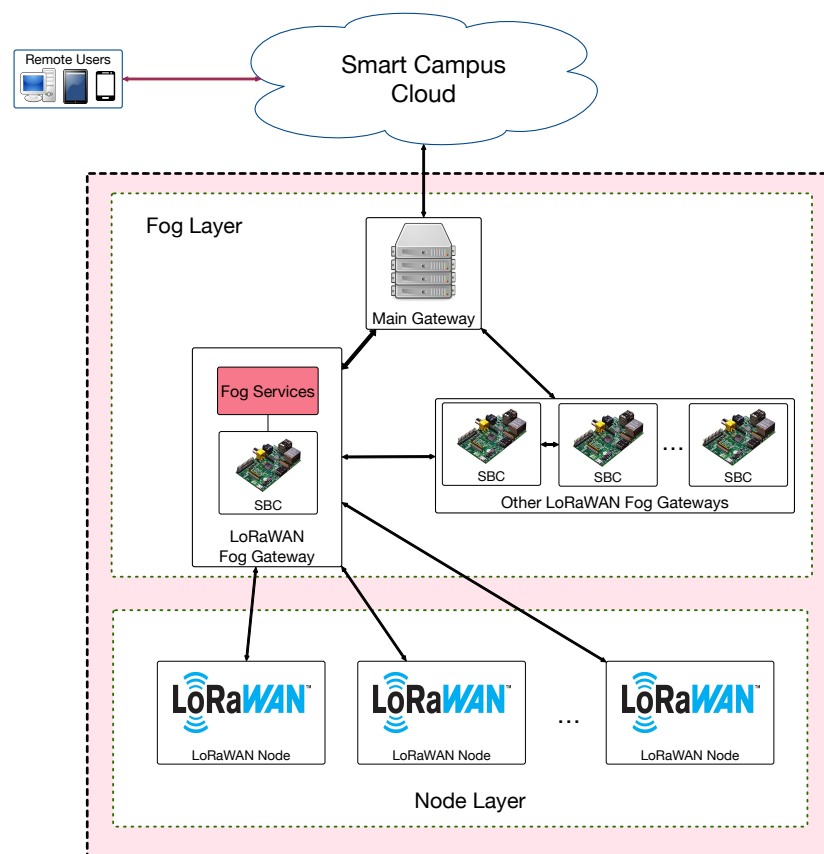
Remote Users

Smart Campus Cloud

Fog Layer

Main Gateway

Fog Services

SBC

LoRaWAN Fog Gateway

SBC

SBC

...

SBC

Other LoRaWAN Fog Gateways

LoRaWAN™

LoRaWAN Node

LoRaWAN™

LoRaWAN Node

...

LoRaWAN™

LoRaWAN Node

Node Layer